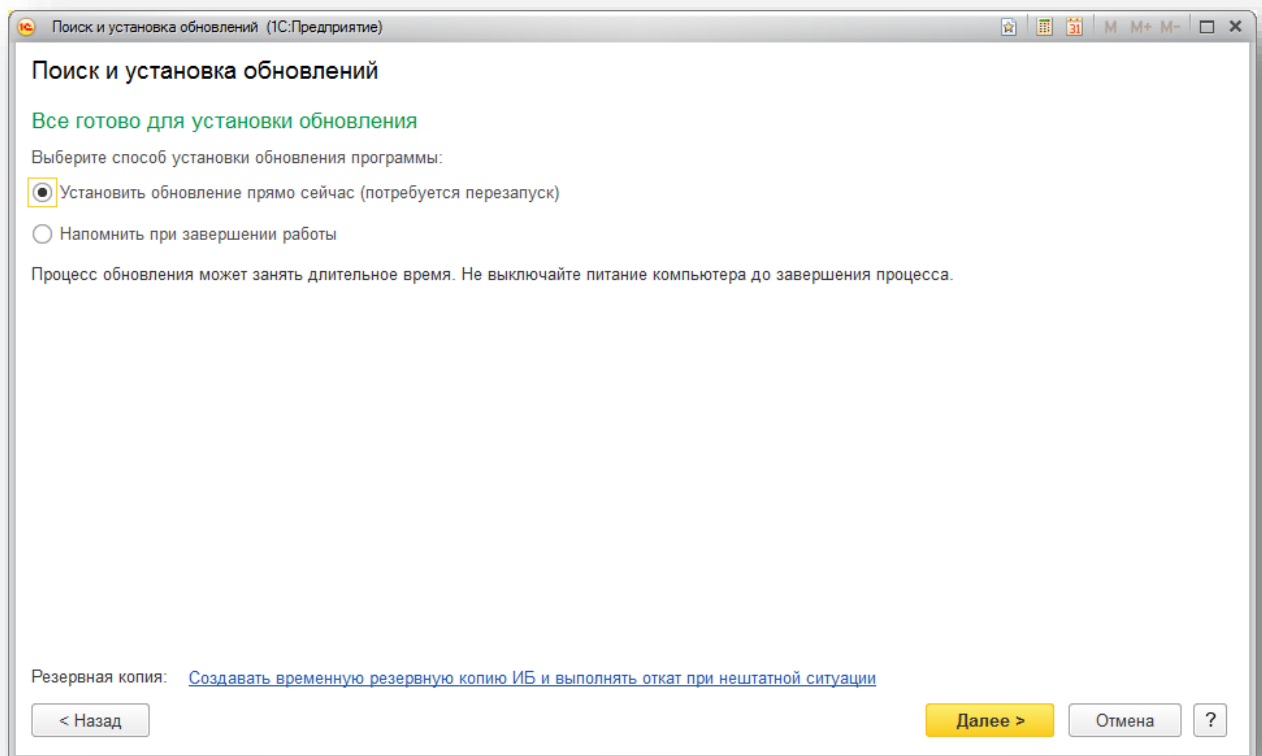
1С Поиск и установка обновлений (1С:Предприятие) 31 M M+ M- □ ×

Поиск и установка обновлений

Все готово для установки обновления

Выберите способ установки обновления программы:

Установить обновление прямо сейчас (потребуется перезапуск)

Напомнить при завершении работы

Процесс обновления может занять длительное время. Не выключайте питание компьютера до завершения процесса.

Резервная копия: Создавать временную резервную копию ИБ и выполнять откат при нештатной ситуации

< Назад

Далее >

Отмена

?